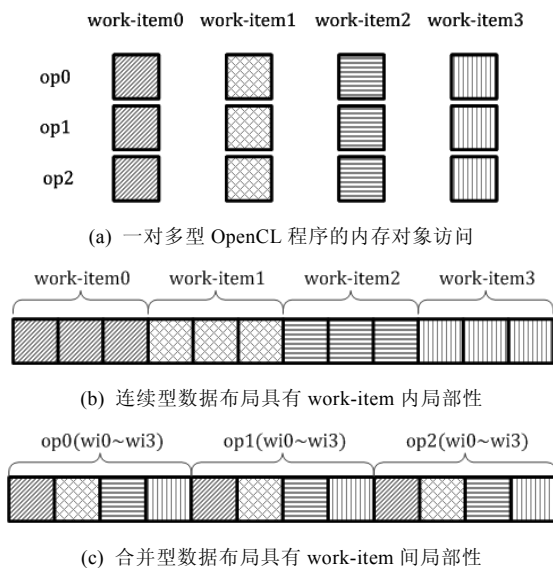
work-item0 work-item1 work-item2 work-item3

op0

op1

op2

(a) 一对多型 OpenCL 程序的内存对象访问

work-item0 work-item1 work-item2 work-item3

(b) 连续型数据布局具有 work-item 内局部性

op0(wi0~wi3) op1(wi0~wi3) op2(wi0~wi3)

(c) 合并型数据布局具有 work-item 间局部性